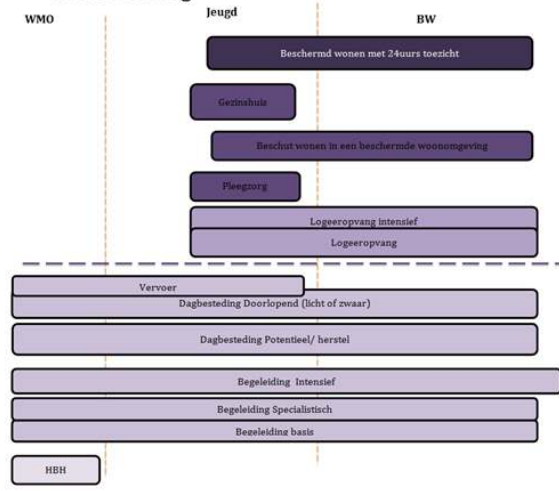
WMO

Jeugd

BW

Beschermd wonen met 24uurs toezicht

Gezinshuis

Beschut wonen in een beschermde woonomgeving

Pleegzorg

Logeeropvang intensief

Logeeropvang

Vervoer

Dagbesteding Doorlopend (licht of zwaar)

Dagbesteding Potentieel/ herstel

Begeleiding Intensief

Begeleiding Specialistisch

Begeleiding basis

HBH